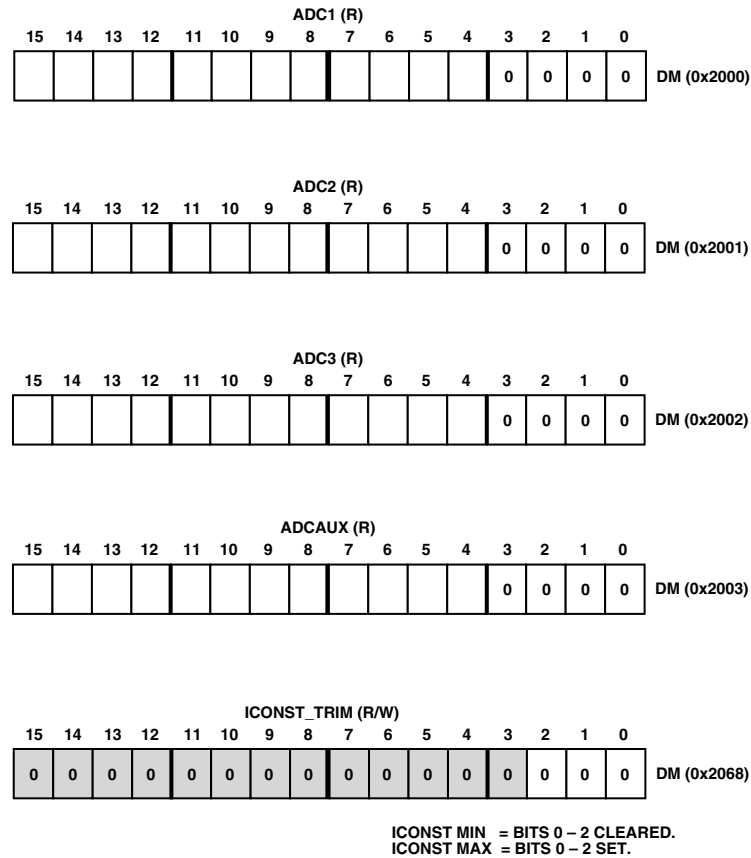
ADC1 (R)

| 15 | 14 | 13 | 12 | 11 | 10 | 9 | 8 | 7 | 6 | 5 | 4 | 3 | 2 | 1 | 0 | |
|---|---|---|---|---|---|---|---|---|---|---|---|---|---|---|---|---|
| | | | | | | | | | | | | 0 | 0 | 0 | 0 | DM (0x2000) |

ADC2 (R)

| 15 | 14 | 13 | 12 | 11 | 10 | 9 | 8 | 7 | 6 | 5 | 4 | 3 | 2 | 1 | 0 | |
|---|---|---|---|---|---|---|---|---|---|---|---|---|---|---|---|---|
| | | | | | | | | | | | | 0 | 0 | 0 | 0 | DM (0x2001) |

ADC3 (R)

| 15 | 14 | 13 | 12 | 11 | 10 | 9 | 8 | 7 | 6 | 5 | 4 | 3 | 2 | 1 | 0 | |
|---|---|---|---|---|---|---|---|---|---|---|---|---|---|---|---|---|
| | | | | | | | | | | | | 0 | 0 | 0 | 0 | DM (0x2002) |

ADCAUX (R)

| 15 | 14 | 13 | 12 | 11 | 10 | 9 | 8 | 7 | 6 | 5 | 4 | 3 | 2 | 1 | 0 | |
|---|---|---|---|---|---|---|---|---|---|---|---|---|---|---|---|---|
| | | | | | | | | | | | | 0 | 0 | 0 | 0 | DM (0x2003) |

ICONST_TRIM (R/W)

| 15 | 14 | 13 | 12 | 11 | 10 | 9 | 8 | 7 | 6 | 5 | 4 | 3 | 2 | 1 | 0 | |
|---|---|---|---|---|---|---|---|---|---|---|---|---|---|---|---|---|
| 0 | 0 | 0 | 0 | 0 | 0 | 0 | 0 | 0 | 0 | 0 | 0 | 0 | 0 | 0 | 0 | DM (0x2068) |

ICONST MIN = BITS 0 – 2 CLEARED.
ICONST MAX = BITS 0 – 2 SET.